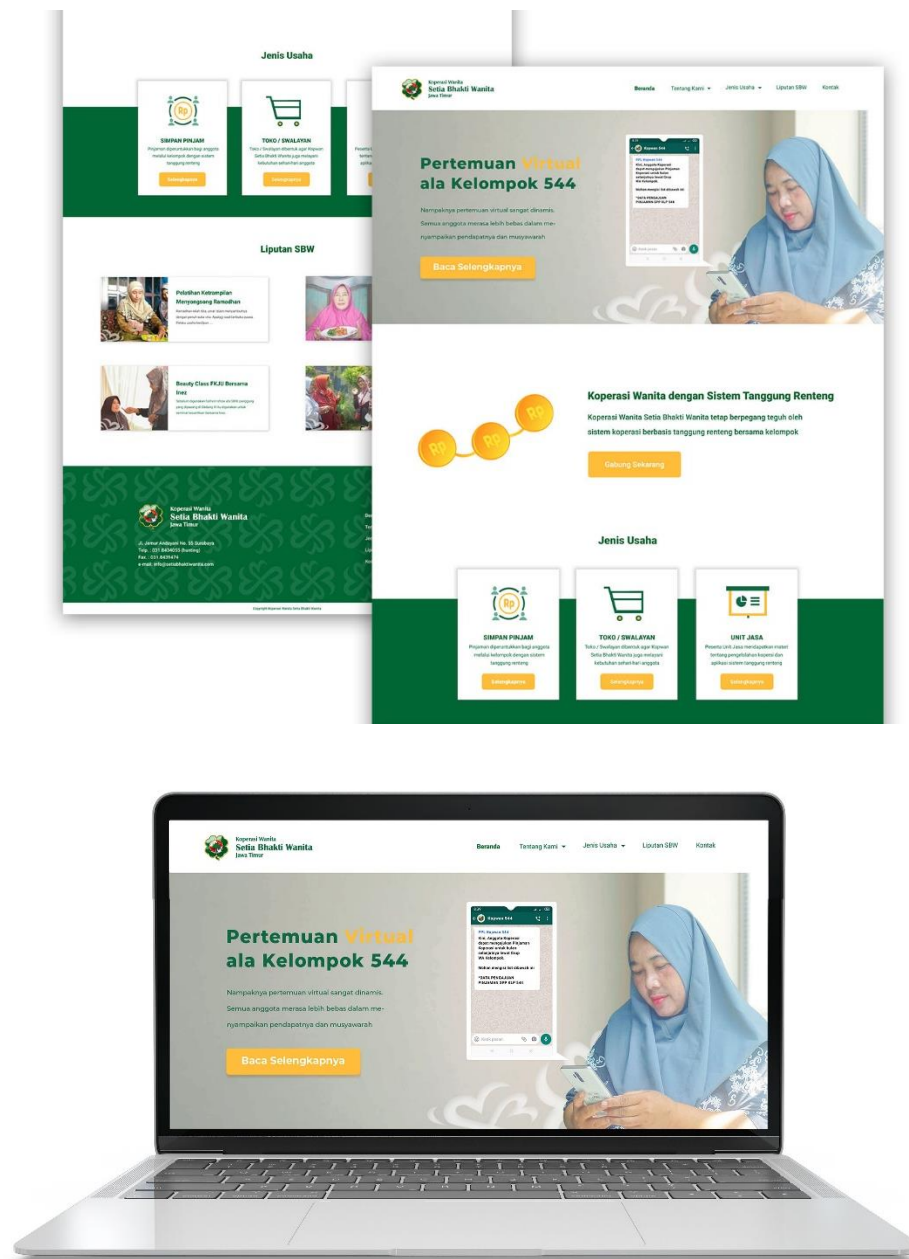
Jenis Usaha

SIMPAN PINJAM
Pinjaman diperuntukkan bagi anggota melalui kelompok dengan sistem tanggung renteng
Selengkapnya

TOKO / SWALAYAN
Toko / Swalayan dibentuk agar Kopwan Setia Bhakti Wanita juga melayani kebutuhan sehari-hari anggota
Selengkapnya

Liputan SBW

Pelatihan Ketrampilan Menyongsong Ramadhan
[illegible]

Beauty Class PKJU Bersama Inez
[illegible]

Koperasi Wanita
Setia Bhakti Wanita
Jawa Timur
Jl. Jemur Andayani No. 55 Surabaya
Telp. : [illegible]
Fax. : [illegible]
e-mail : info@setiabhaktiwanita.com

Copyright Koperasi Wanita Setia Bhakti Wanita

Koperasi Wanita
Setia Bhakti Wanita
Jawa Timur
Beranda Tentang Kami Jenis Usaha Liputan SBW Kontak

Pertemuan Virtual ala Kelompok 544
Nampaknya pertemuan virtual sangat dinamis. Semua anggota merasa lebih bebas dalam menyampaikan pendapatnya dan musyawarah
Baca Selengkapnya

Kopwan 544
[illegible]

Koperasi Wanita dengan Sistem Tanggung Renteng
Koperasi Wanita Setia Bhakti Wanita tetap berpegang teguh oleh sistem koperasi berbasis tanggung renteng bersama kelompok
Gabung Sekarang

Jenis Usaha

SIMPAN PINJAM
Pinjaman diperuntukkan bagi anggota melalui kelompok dengan sistem tanggung renteng
Selengkapnya

TOKO / SWALAYAN
Toko / Swalayan dibentuk agar Kopwan Setia Bhakti Wanita juga melayani kebutuhan sehari-hari anggota
Selengkapnya

UNIT JASA
Peserta Unit Jasa mendapatkan materi tentang pengelolaan koperasi dan aplikasi sistem tanggung renteng
Selengkapnya

Koperasi Wanita
Setia Bhakti Wanita
Jawa Timur
Beranda Tentang Kami Jenis Usaha Liputan SBW Kontak

Pertemuan Virtual ala Kelompok 544
Nampaknya pertemuan virtual sangat dinamis. Semua anggota merasa lebih bebas dalam menyampaikan pendapatnya dan musyawarah
Baca Selengkapnya

Kopwan 544
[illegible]